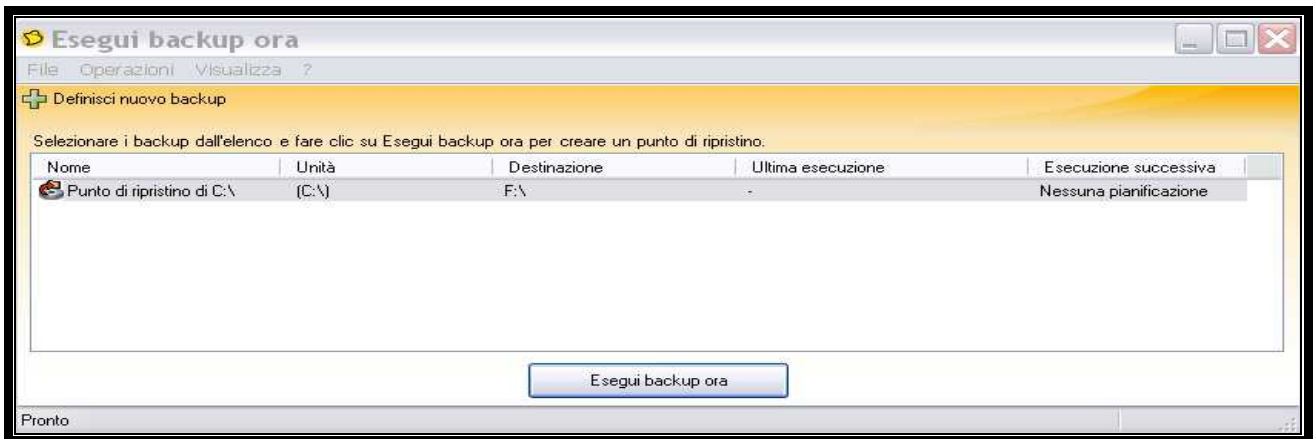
Esegui backup ora

File Operazioni Visualizza ?

Definisci nuovo backup

Selezionare i backup dall'elenco e fare clic su Esegui backup ora per creare un punto di ripristino.

| Nome | Unità | Destinazione | Ultima esecuzione | Esecuzione successiva |
|---|---|---|---|---|
| Punto di ripristino di C:\ | (C:\) | F:\ | - | Nessuna pianificazione |

Esegui backup ora

Pronto